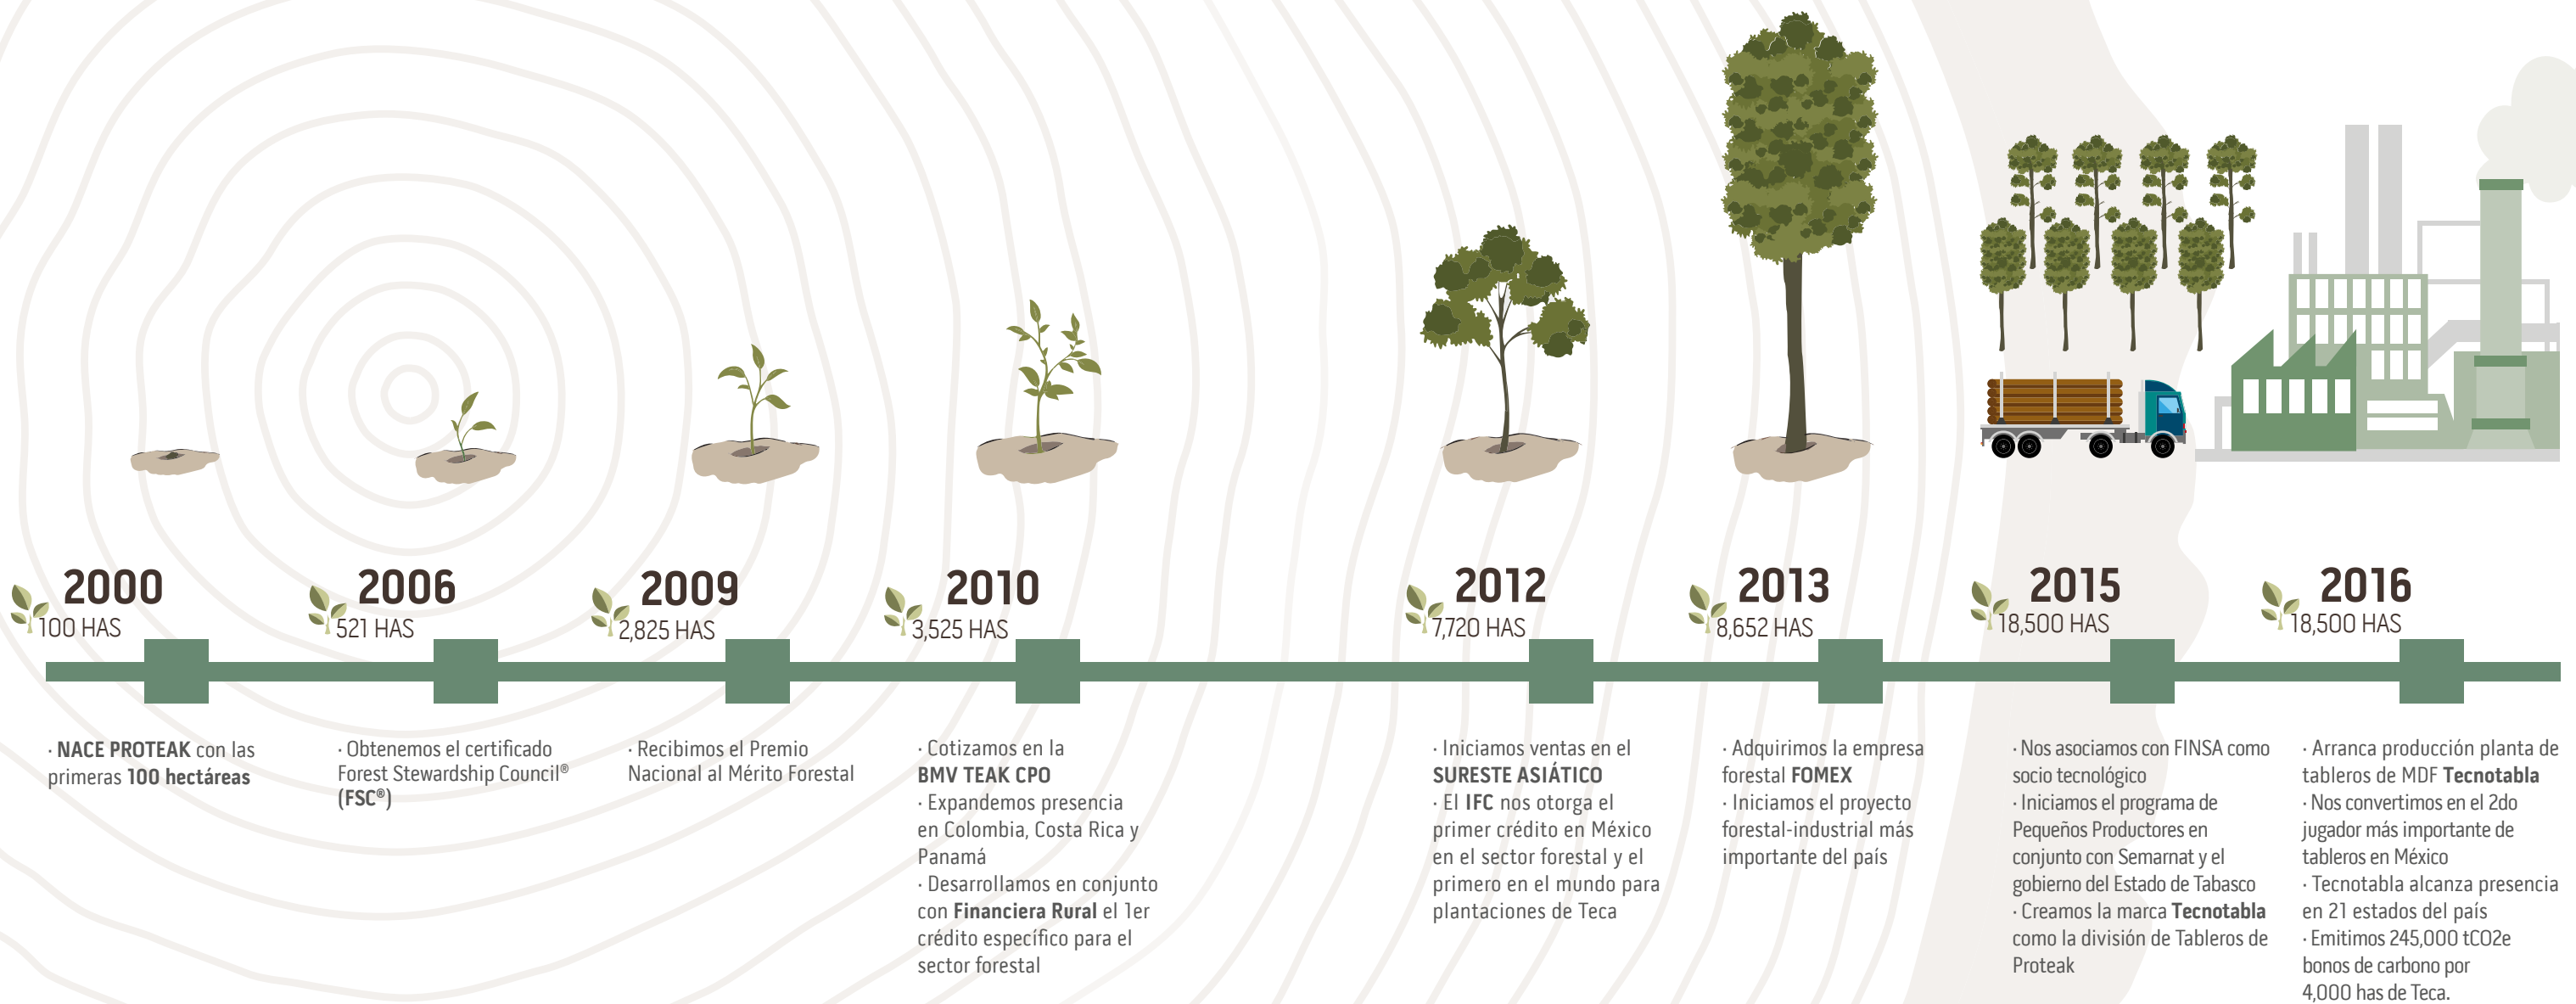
2000
100 HAS

· NACE PROTEAK con las primeras 100 hectáreas

2006
521 HAS

· Obtenemos el certificado Forest Stewardship Council® (FSC®)

2009
2,825 HAS

· Recibimos el Premio Nacional al Mérito Forestal

2010
3,525 HAS

· Cotizamos en la BMV TEAK CPO
· Expandemos presencia en Colombia, Costa Rica y Panamá
· Desarrollamos en conjunto con Financiera Rural el 1er crédito específico para el sector forestal

2012
7,720 HAS

· Iniciamos ventas en el SURESTE ASIÁTICO
· El IFC nos otorga el primer crédito en México en el sector forestal y el primero en el mundo para plantaciones de Teca

2013
8,652 HAS

· Adquirimos la empresa forestal FOMEX
· Iniciamos el proyecto forestal-industrial más importante del país

2015
18,500 HAS

· Nos asociamos con FINSA como socio tecnológico
· Iniciamos el programa de Pequeños Productores en conjunto con Semarnat y el gobierno del Estado de Tabasco
· Creamos la marca Tecnotabla como la división de Tableros de Proteak

2016
18,500 HAS

· Arranca producción planta de tableros de MDF Tecnotabla
· Nos convertimos en el 2do jugador más importante de tableros en México
· Tecnotabla alcanza presencia en 21 estados del país
· Emitimos 245,000 tCO2e bonos de carbono por 4,000 has de Teca.